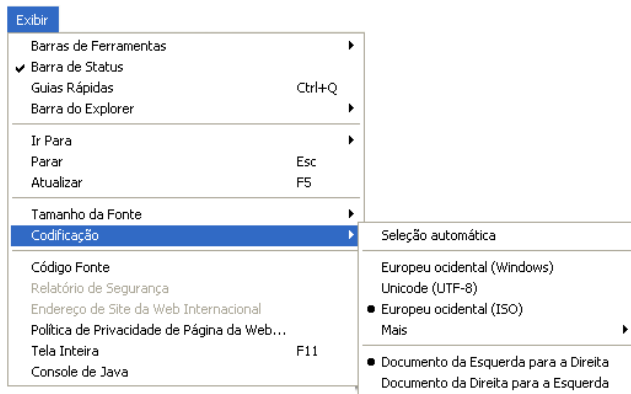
Exibir

Barras de Ferramentas
✔ Barra de Status
Guias Rápidas Ctrl+Q
Barra do Explorer

Ir Para
Parar Esc
Atualizar F5

Tamanho da Fonte
Codificação

Código Fonte
Relatório de Segurança
Endereço de Site da Web Internacional
Política de Privacidade de Página da Web...
Tela Inteira F11
Console de Java

Seleção automática

Europeu ocidental (Windows)
Unicode (UTF-8)
● Europeu ocidental (ISO)
Mais

● Documento da Esquerda para a Direita
Documento da Direita para a Esquerda